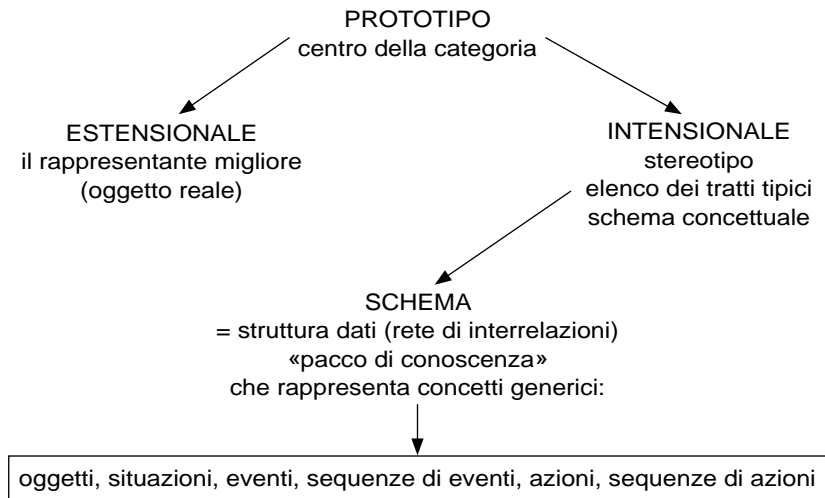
PROTOTIPO
centro della categoria

ESTENSIONALE
il rappresentante migliore
(oggetto reale)

INTENSIONALE
stereotipo
elenco dei tratti tipici
schema concettuale

SCHEMA
= struttura dati (rete di interrelazioni)
«pacco di conoscenza»
che rappresenta concetti generici:

oggetti, situazioni, eventi, sequenze di eventi, azioni, sequenze di azioni